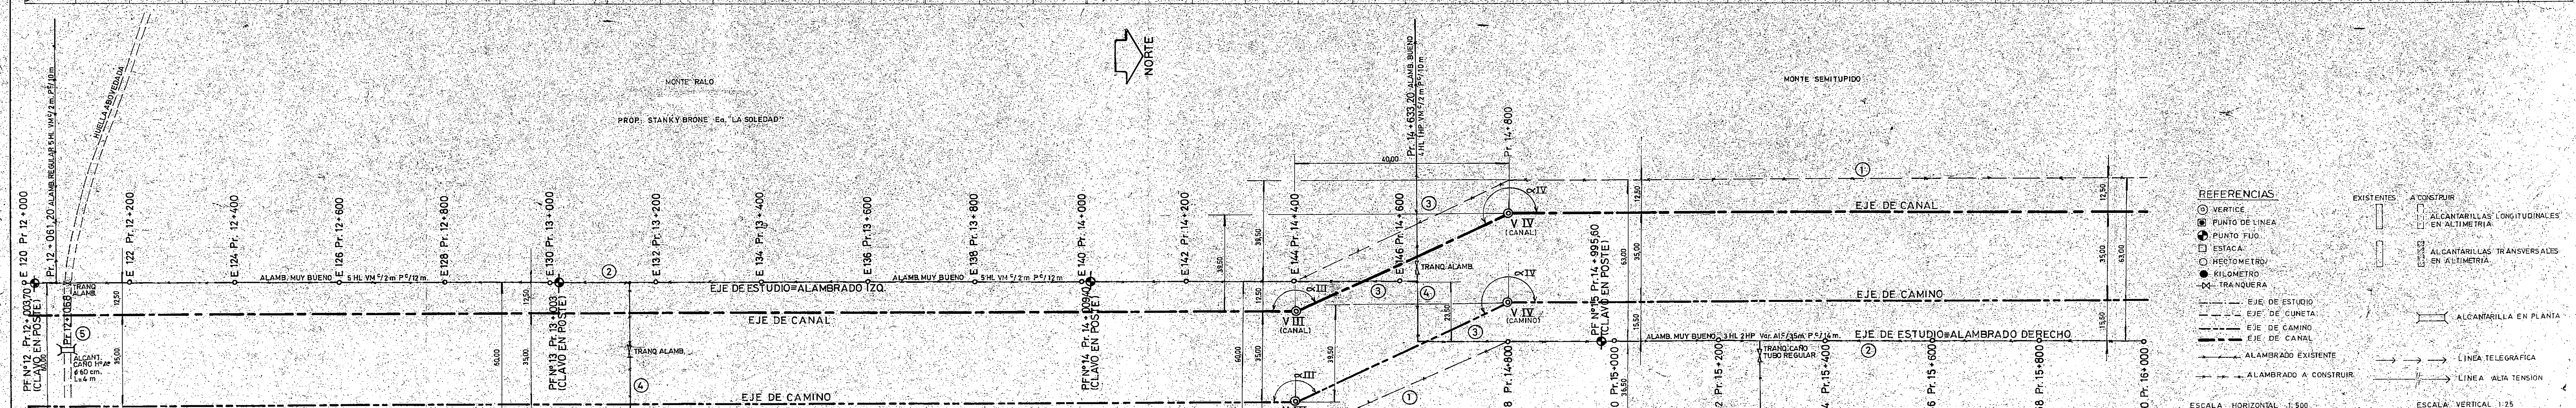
NORTE

MONTE RALO

PROP. STANKY BRONE Ea. "LA SOLEDAD"

MONTE SEMITUPIDO

HUELLA ABOVEDADA

Pr. 12 + 061,20 ALAMB. REGULAR 5 HL VM 4/2 m P 6/10 m

E 120 Pr. 12 + 000

E 122 Pr. 12 + 200

E 124 Pr. 12 + 400

E 126 Pr. 12 + 600

E 128 Pr. 12 + 800

E 130 Pr. 13 + 000

E 132 Pr. 13 + 200

E 134 Pr. 13 + 400

E 136 Pr. 13 + 600

E 138 Pr. 13 + 800

E 140 Pr. 14 + 000

E 142 Pr. 14 + 200

E 144 Pr. 14 + 400

E 146 Pr. 14 + 600

Pr. 14 + 633,20 ALAMB. BUENO 4 HL 1HP VM 4/2 m P 6/10 m

Pr. 14 + 800

ALAMB. MUY BUENO 5 HL VM 5/2 m P 6/12 m

ALAMB. MUY BUENO 5 HL VM 5/2 m P 6/12 m

EJE DE ESTUDIO = ALAMBRADO IZQ.

EJE DE CANAL

EJE DE CAMINO

TRANQ. ALAMB.

TRANQ. ALAMB.

TRANQ. ALAMB.

PF Nº 12 Pr. 12 + 003,70 (CLAVO EN POSTE)

Pr. 12 + 058

ALCANT. CAÑO HºAº ø 60 cm. L = 4 m

PF Nº 13 Pr. 13 + 003 (CLAVO EN POSTE)

PF Nº 14 Pr. 14 + 009,00 (CLAVO EN POSTE)

PF Nº 15 Pr. 14 + 995,60 (CLAVO EN POSTE)

V III (CANAL)

V IV (CANAL)

V IV (CAMINO)

∝ III

∝ IV

∝ IV

∝ III

40,00

12,50

35,00

60,00

38,50

63,00

15,50

12,50

35,00

60,00

35,00

ALAMB. MUY BUENO 3 HL 2 HP Var. Al 5/35 m P 6/14 m

TRANQ. CAÑO TUBO REGULAR

EJE DE ESTUDIO = ALAMBRADO DERECHO

EJE DE CAMINO

EJE DE CANAL

Pr. 14 + 800

Pr. 15 + 000

Pr. 15 + 200

Pr. 15 + 400

Pr. 15 + 600

Pr. 15 + 800

Pr. 16 + 000

① ② ③ ④ ⑤

REFERENCIAS

VERTICE
PUNTO DE LINEA
PUNTO FIJO
ESTACA
HECTOMETRO
KILOMETRO
TRANQUERA
EJE DE ESTUDIO
EJE DE CUNETA
EJE DE CAMINO
EJE DE CANAL
ALAMBRADO EXISTENTE
ALAMBRADO A CONSTRUIR

EXISTENTES A CONSTRUIR

ALCANTARILLAS LONGITUDINALES EN ALTIMETRIA

ALCANTARILLAS TRANSVERSALES EN ALTIMETRIA

ALCANTARILLA EN PLANTA

LINEA TELEGRAFICA

LINEA ALTA TENSION

ESCALA HORIZONTAL 1:500

ESCALA VERTICAL 1:25